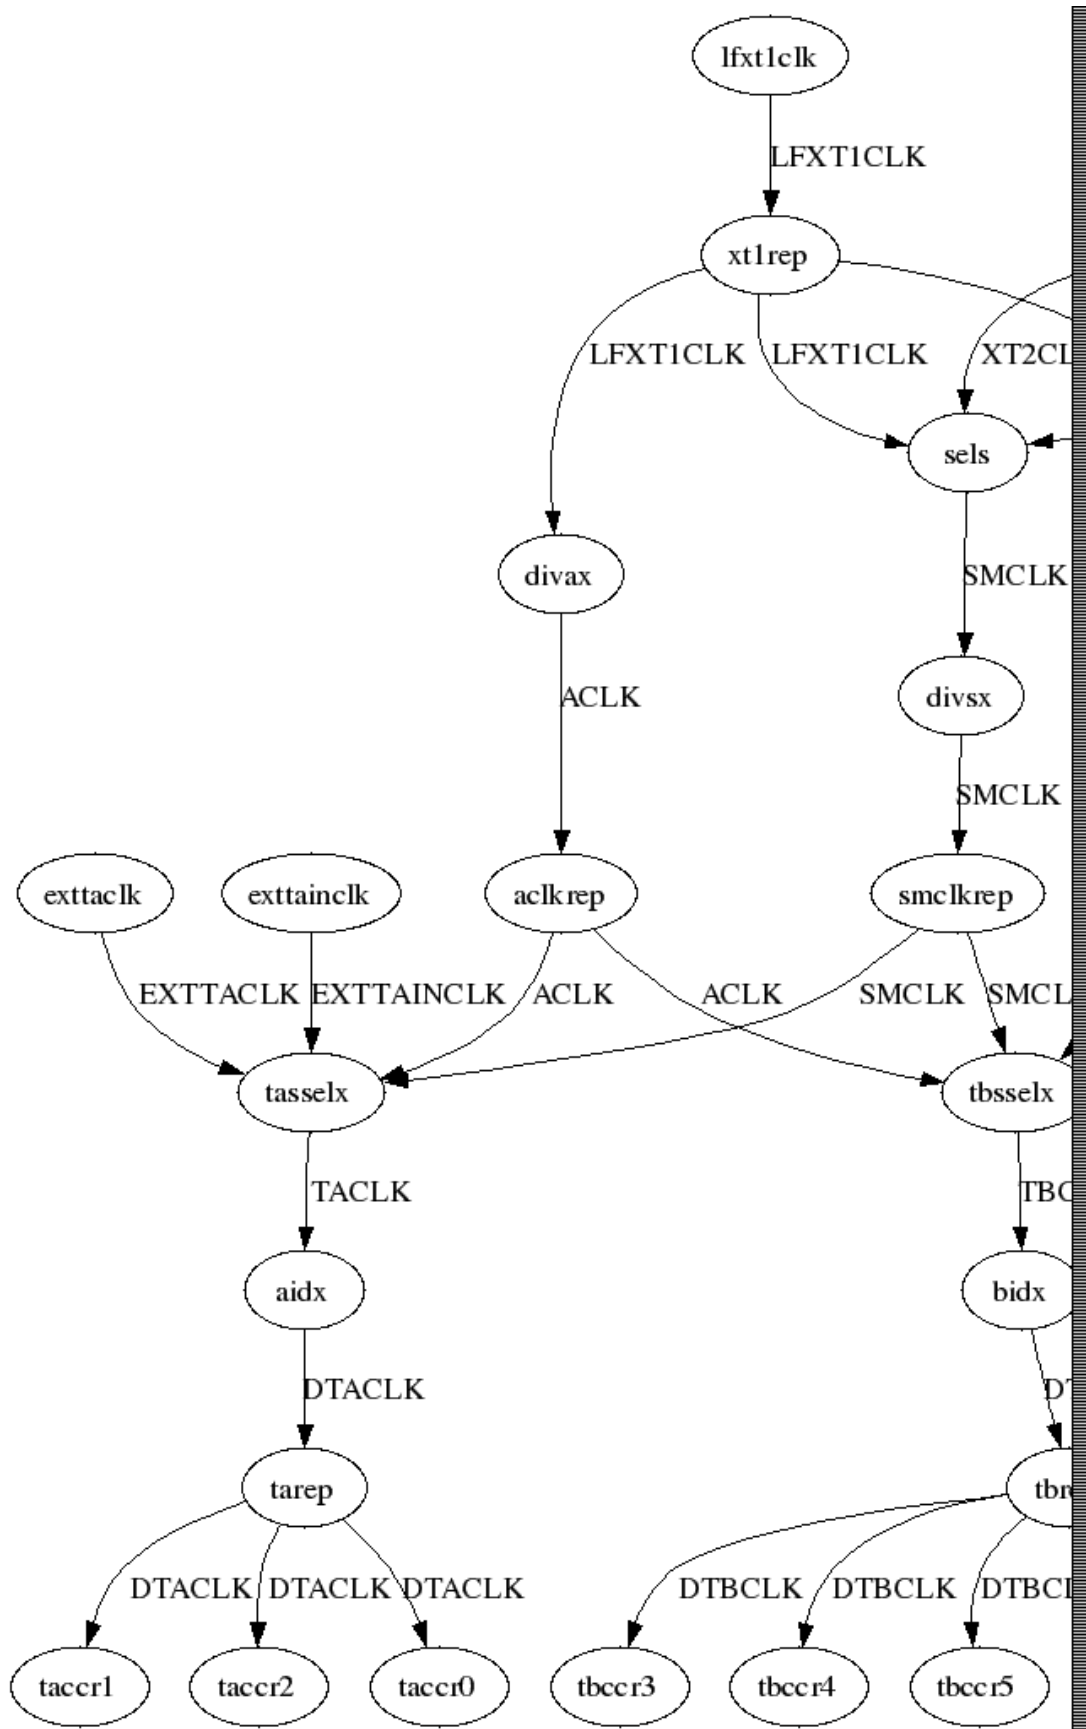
lfxt1clk

LFXT1CLK

xt1rep

LFXT1CLK LFXT1CLK XT2CL

sels

divax

SMCLK

ACLK

divsx

SMCLK

exttaclk exttainclk aclkrep smclkrep

EXTTACLK EXTTAINCLK ACLK ACLK SMCLK SMCL

tasselx tbsselx

TACLK TBC

aidx bidx

DTACLK DT

tarep tbr

DTACLK DTACLK DTACLK DTBCLK DTBCLK DTBCI

taccr1 taccr2 taccr0 tbccr3 tbccr4 tbccr5